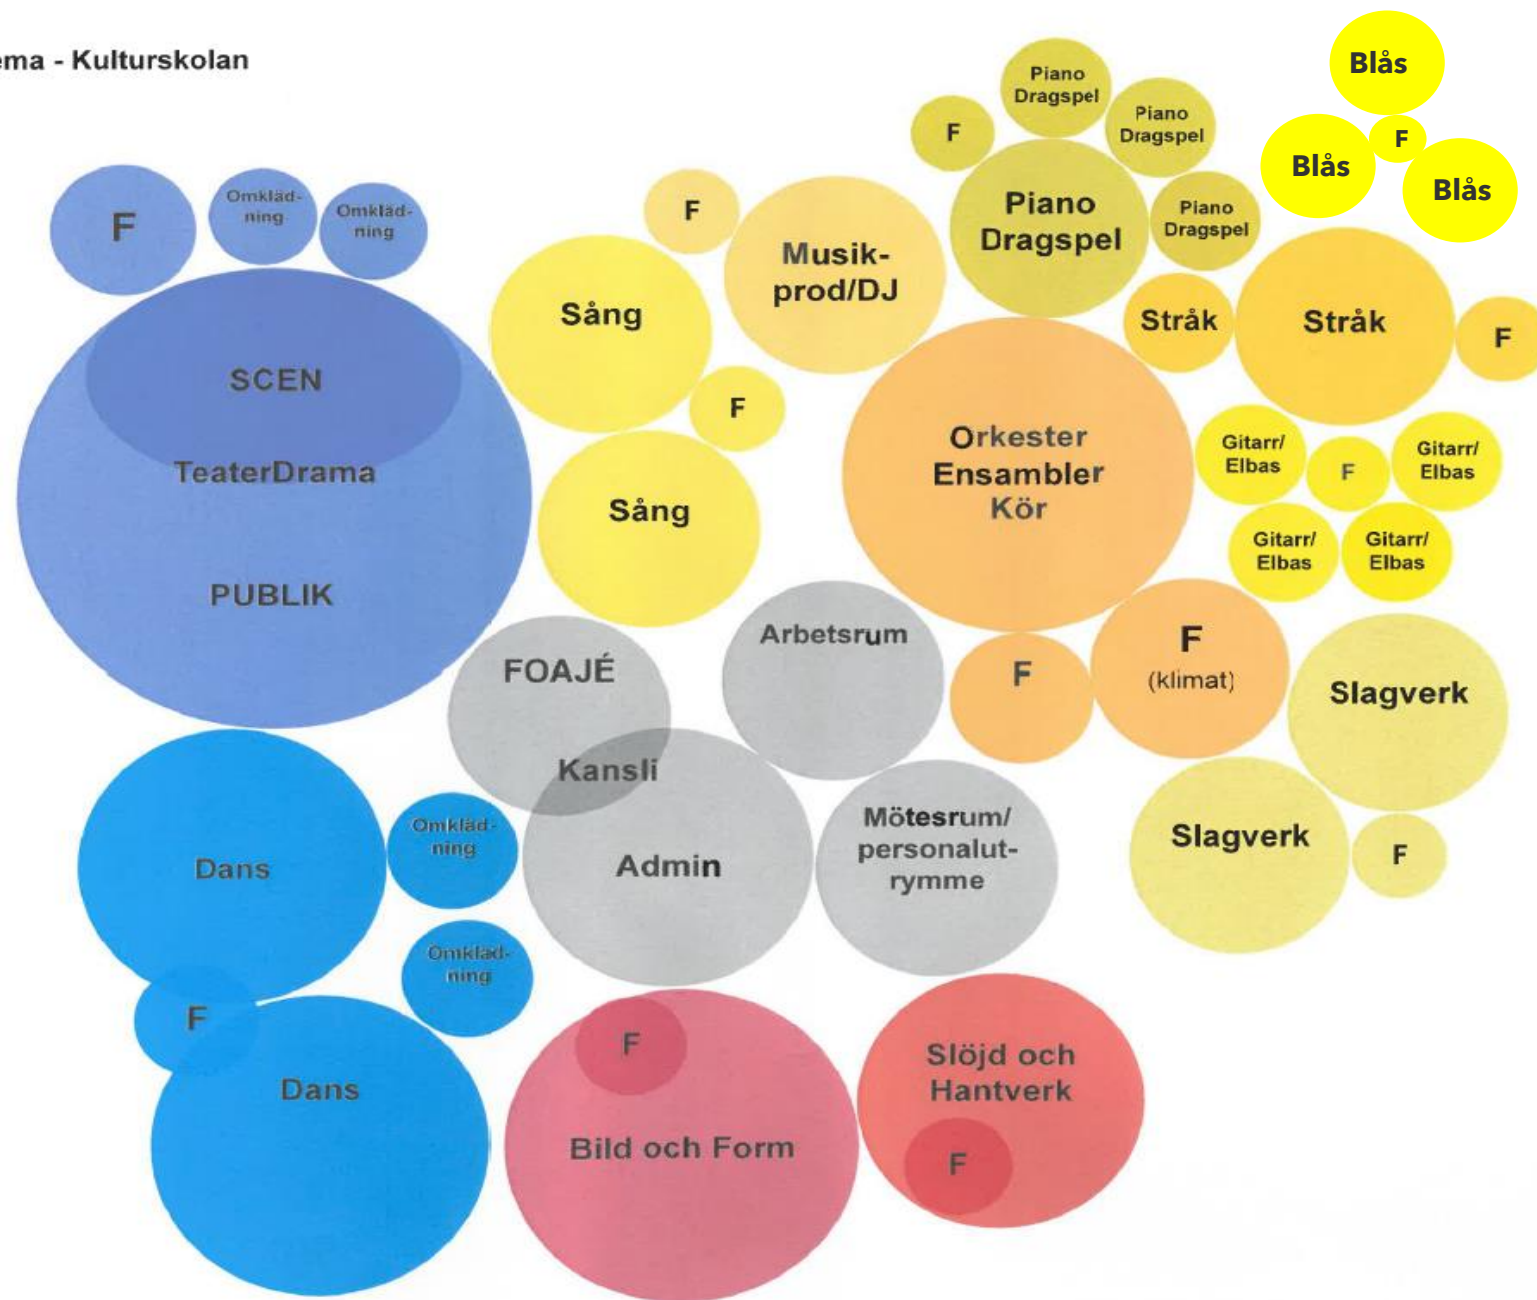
ema - Kulturskolan

F
Omklädning
Omklädning

SCEN
TeaterDrama
PUBLIK

F
Sång
Musik-prod/DJ
F
Sång

F
Piano Dragspel
Piano Dragspel
Piano Dragspel
Piano Dragspel
Stråk
Stråk
F

Blås
F
Blås
Blås

Orkester Ensambler Kör

Gitarr/ Elbas
F
Gitarr/ Elbas
Gitarr/ Elbas
Gitarr/ Elbas

FOAJÉ
Arbetsrum
F
F (klimat)
Slagverk

Kansli
Admin
Mötesrum/ personalut-rymme
Slagverk
F

Dans
Omklädning
Omklädning
F
Dans

F
Bild och Form
Slöjd och Hantverk
F